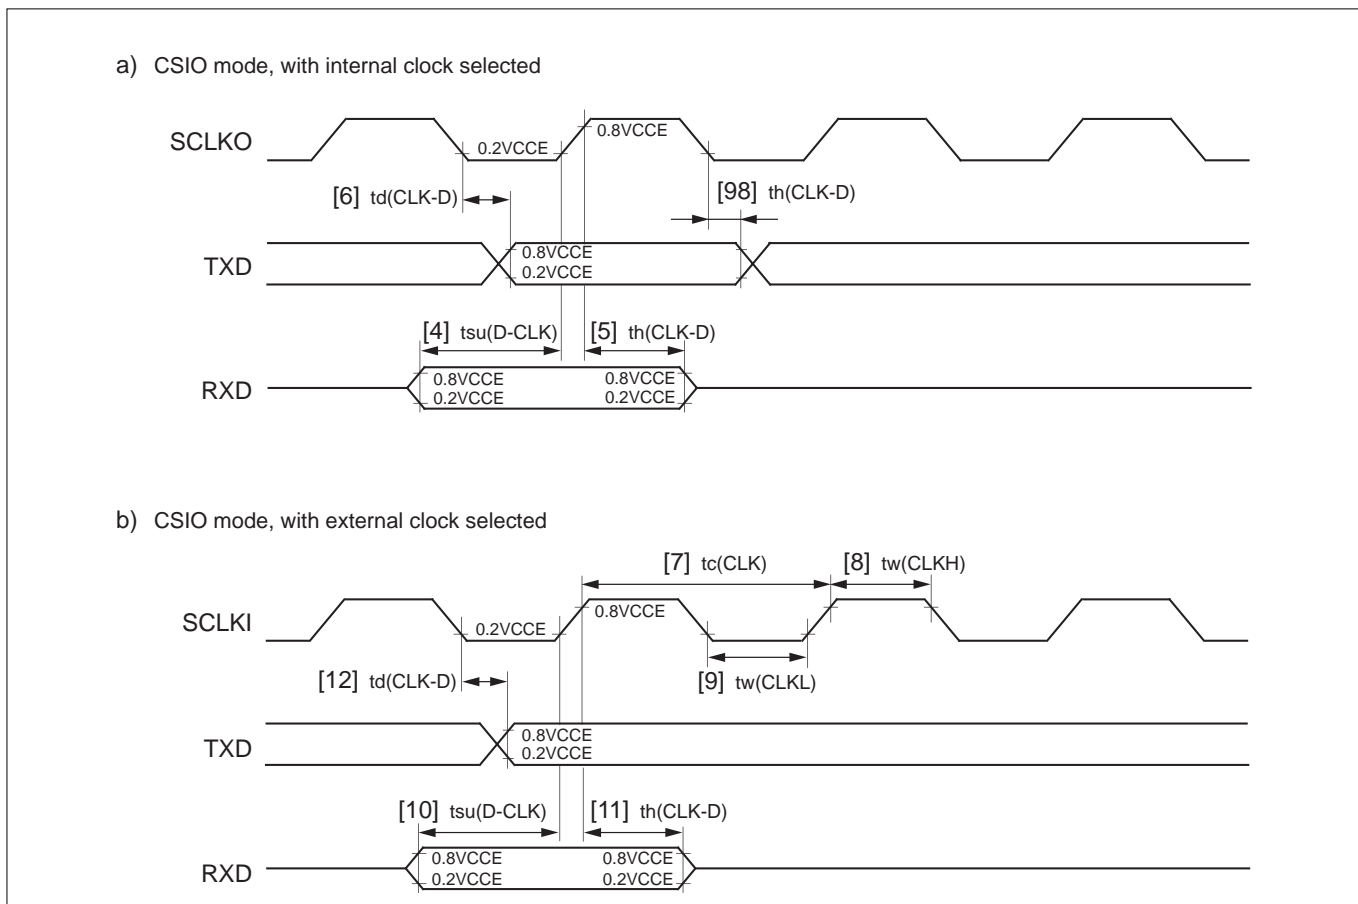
a) CSIO mode, with internal clock selected

SCLKO

0.2VCCE

0.8VCCE

[6] td(CLK-D)

[98] th(CLK-D)

TXD

0.8VCCE
0.2VCCE

[4] tsu(D-CLK)

[5] th(CLK-D)

RXD

0.8VCCE
0.2VCCE

0.8VCCE
0.2VCCE

b) CSIO mode, with external clock selected

[7] tc(CLK)

[8] tw(CLKH)

SCLKI

0.2VCCE

0.8VCCE

[12] td(CLK-D)

[9] tw(CLKL)

TXD

0.8VCCE
0.2VCCE

[10] tsu(D-CLK)

[11] th(CLK-D)

RXD

0.8VCCE
0.2VCCE

0.8VCCE
0.2VCCE